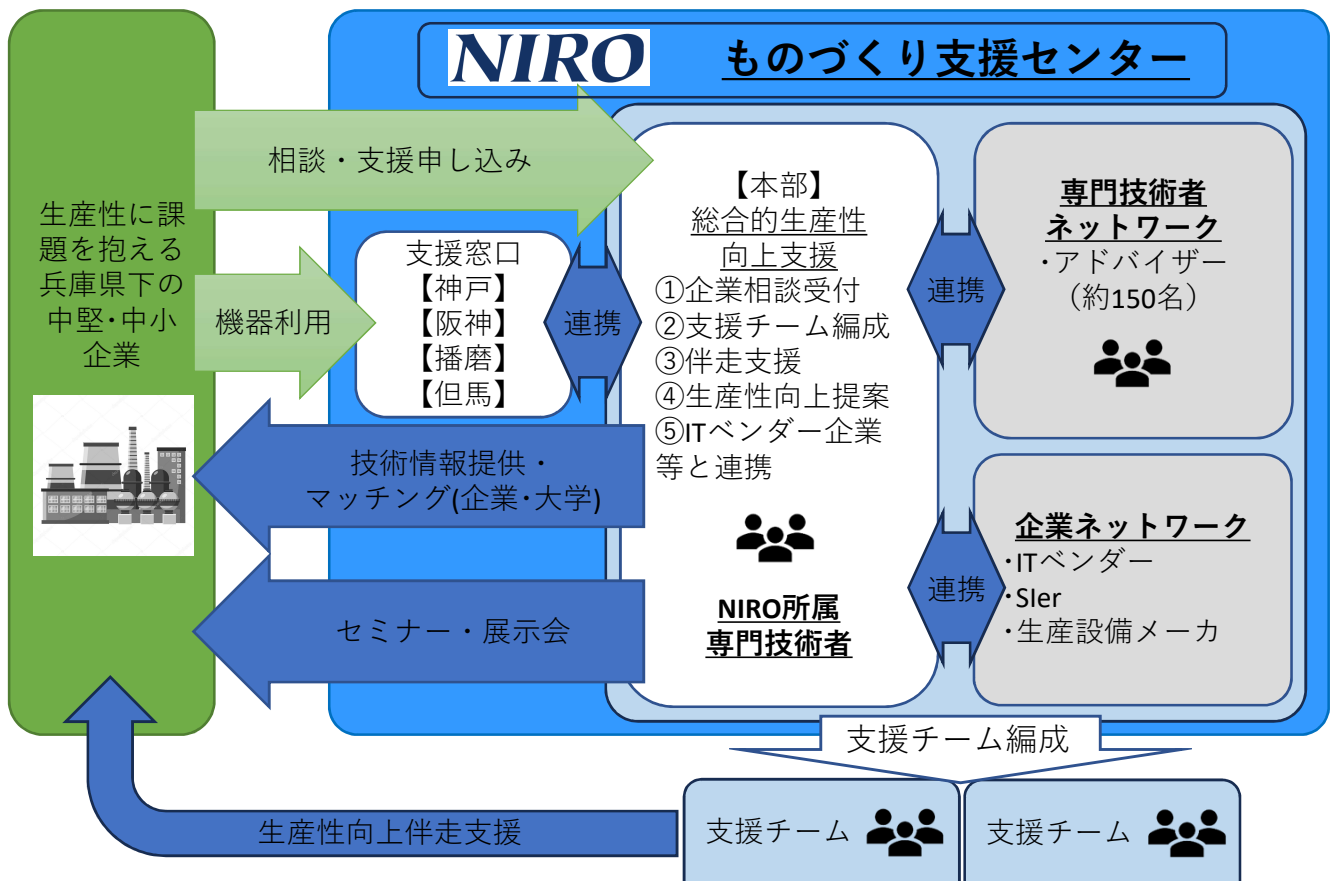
NIRO ものづくり支援センター

生産性に課題を抱える兵庫県下の中堅・中小企業

相談・支援申し込み

機器利用

支援窓口
【神戸】
【阪神】
【播磨】
【但馬】

連携

技術情報提供・マッチング(企業・大学)

セミナー・展示会

【本部】
総合的生産性向上支援
①企業相談受付
②支援チーム編成
③伴走支援
④生産性向上提案
⑤ITベンダー企業等と連携

NIRO所属
専門技術者

連携

専門技術者ネットワーク
・アドバイザー
（約150名）

連携

企業ネットワーク
・ITベンダー
・SIer
・生産設備メーカ

支援チーム編成

支援チーム

支援チーム

生産性向上伴走支援